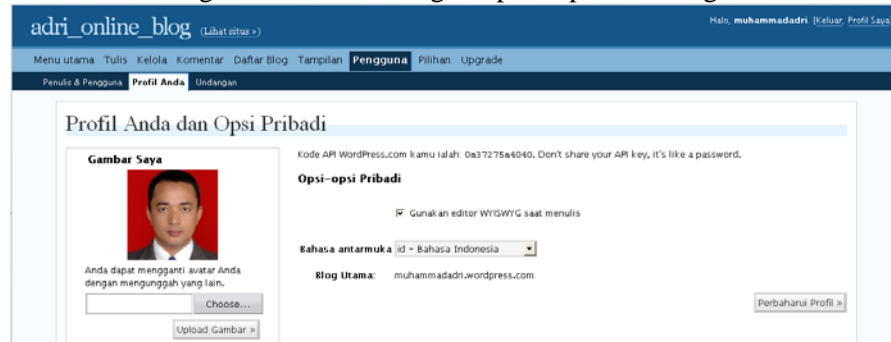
adri_online_blog (Lihat situs »)

Halo, muhammadadri [Keluar, Profil Saya

Menu utama Tulis Kelola Komentar Daftar Blog Tampilan Pengguna Pilihan Upgrade

Penulis & Pengguna Profil Anda Undangan

Profil Anda dan Opsi Pribadi

Gambar Saya

Anda dapat mengganti avatar Anda dengan mengunggah yang lain.

Choose...

Upload Gambar »

Kode API WordPress.com kamu ialah: 0a37275a4040. Don't share your API key, it's like a password.

Opsi-opsi Pribadi

☑ Gunakan editor WYISWYG saat menulis

Bahasa antarmuka id - Bahasa Indonesia

Blog Utama: muhammadadri.wordpress.com

Perbaharui Profil »